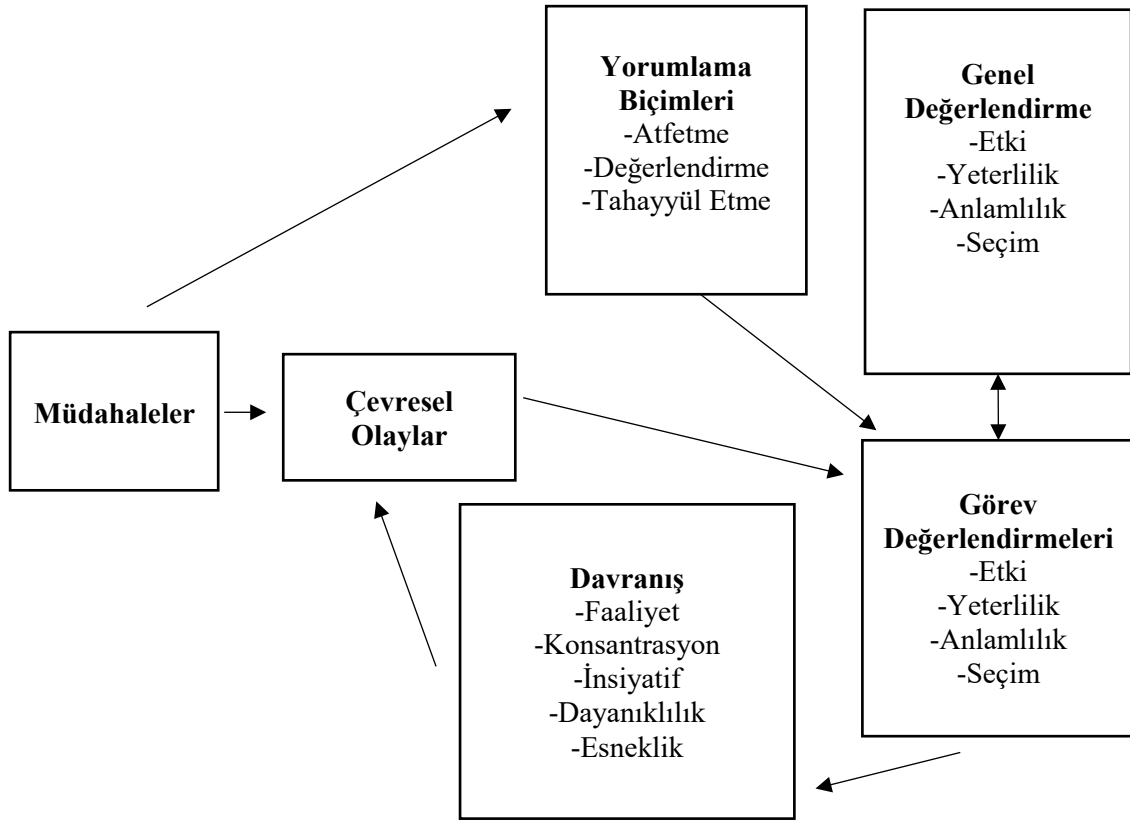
Yorumlama Biçimleri
-Atfetme
-Değerlendirme
-Tahayyül Etme

Genel Değerlendirme
-Etki
-Yeterlilik
-Anlamlılık
-Seçim

Müdahaleler

Çevresel Olaylar

Görev Değerlendirmeleri
-Etki
-Yeterlilik
-Anlamlılık
-Seçim

Davranış
-Faaliyet
-Konsantrasyon
-İnsiyatif
-Dayanıklılık
-Esneklik